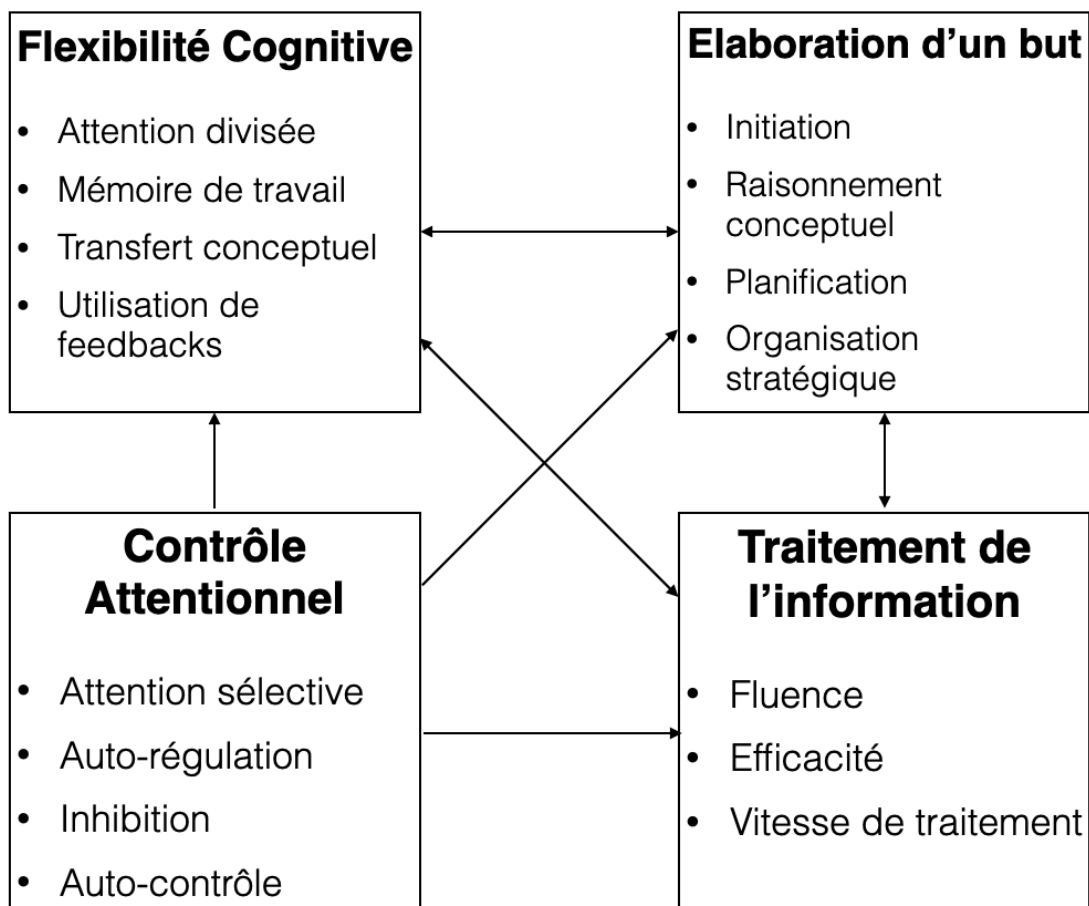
Flexibilité Cognitive
- Attention divisée
- Mémoire de travail
- Transfert conceptuel
- Utilisation de feedbacks

Elaboration d'un but
- Initiation
- Raisonnement conceptuel
- Planification
- Organisation stratégique

Contrôle Attentionnel
- Attention sélective
- Auto-régulation
- Inhibition
- Auto-contrôle

Traitement de l'information
- Fluence
- Efficacité
- Vitesse de traitement